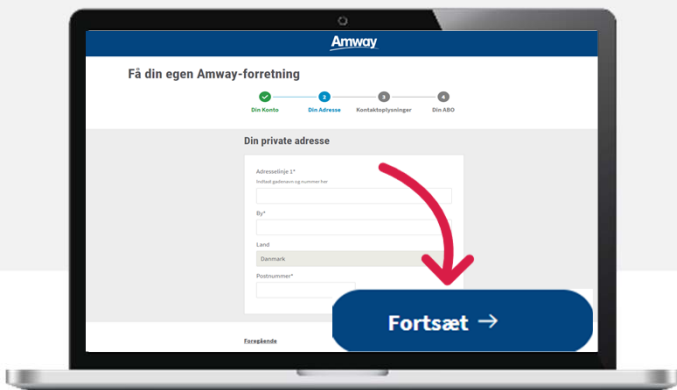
Amway

Få din egen Amway-forretning

Din Konto
2 Din Adresse
3 Kontaktoplysninger
4 Din ABO

Din private adresse

Adresselinje 1*
Indtast gadenavn og nummer her

By*

Land
Danmark

Postnummer*

Fortsæt →

Foregående